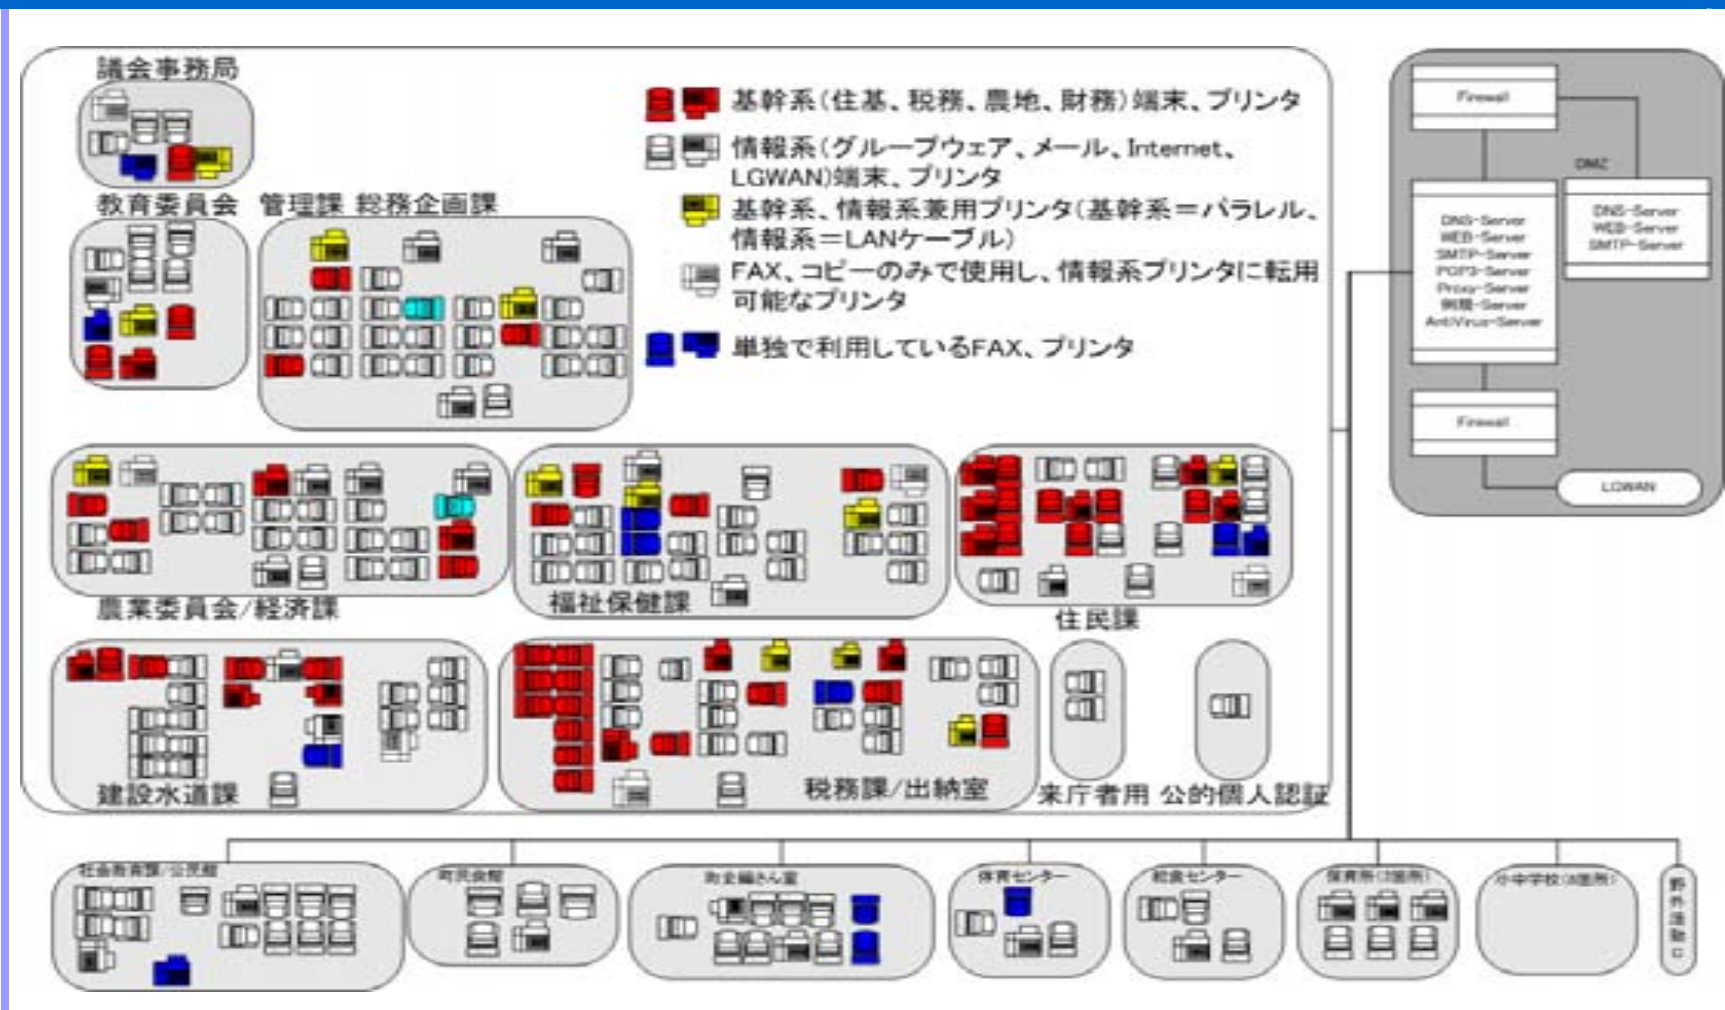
議会事務局

基幹系（住基、税務、農地、財務）端末、プリンタ

情報系（グループウェア、メール、Internet、LGWAN）端末、プリンタ

基幹系、情報系兼用プリンタ（基幹系＝パラレル、情報系＝LANケーブル）

FAX、コピーのみで使用し、情報系プリンタに転用可能なプリンタ

単独で利用しているFAX、プリンタ

教育委員会　管理課 総務企画課

Firewall

DMZ

DNS-Server
WEB-Server
SMTP-Server
POP3-Server
Proxy-Server
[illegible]-Server
AntiVirus-Server

DNS-Server
WEB-Server
SMTP-Server

Firewall

LGWAN

農業委員会/経済課

福祉保健課

住民課

建設水道課

税務課/出納室

来庁者用　公的個人認証

社会教育課/公民館

町民会館

町史編さん室

体育センター

給食センター

保育所(3箇所)

小中学校(8箇所)

野外活動C